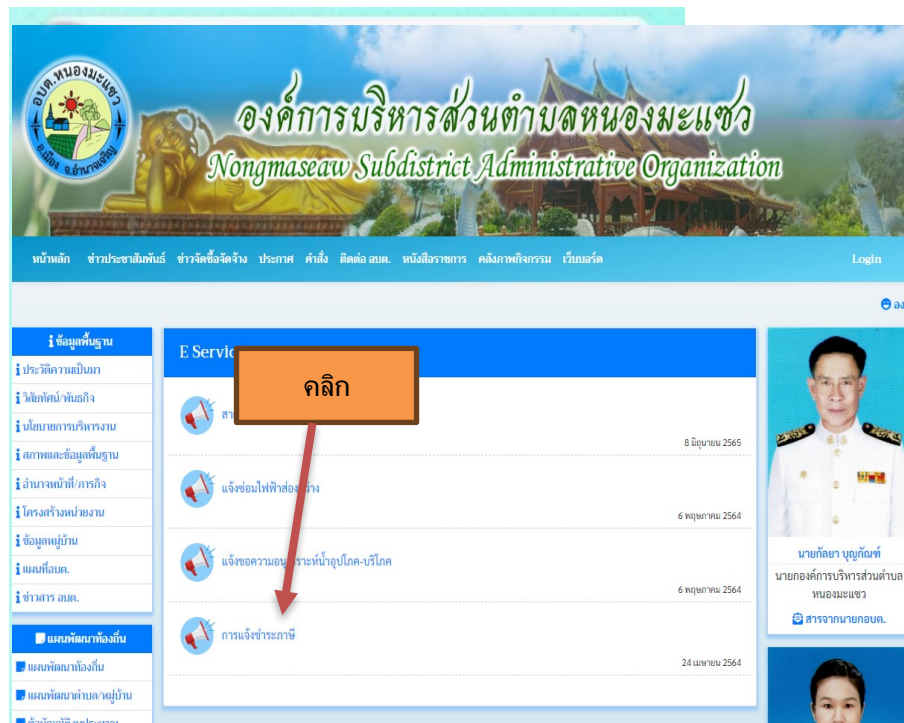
อบต.หนองมะแซว อ.เมือง จ.อำนาจเจริญ

องค์การบริหารส่วนตำบลหนองมะแซว
Nongmaseaw Subdistrict Administrative Organization

หน้าหลัก ข่าวประชาสัมพันธ์ ข่าวจัดซื้อจัดจ้าง ประกาศ คำสั่ง ติดต่อ อบต. หนังสือราชการ คลังภาพกิจกรรม เว็บบอร์ด Login

องค์

ข้อมูลพื้นฐาน
ประวัติความเป็นมา
วิสัยทัศน์/พันธกิจ
นโยบายการบริหารงาน
สภาพและข้อมูลพื้นฐาน
อำนาจหน้าที่/ภารกิจ
โครงสร้างหน่วยงาน
ข้อมูลหมู่บ้าน
แผนที่อบต.
ข่าวสาร อบต.

แผนพัฒนาท้องถิ่น
แผนพัฒนาท้องถิ่น
แผนพัฒนาตำบล/หมู่บ้าน
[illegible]

E Servic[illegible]

คลิก

สา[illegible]
8 มิถุนายน 2565

แจ้งซ่อมไฟฟ้าส่อง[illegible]ง
6 พฤษภาคม 2564

แจ้งขอความอน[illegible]ราะห์น้ำอุปโภค-บริโภค
6 พฤษภาคม 2564

การแจ้งชำระภาษี
24 เมษายน 2564

นายกัลยา บุญกัณฑ์
นายกองค์การบริหารส่วนตำบลหนองมะแซว
สารจากนายกอบต.